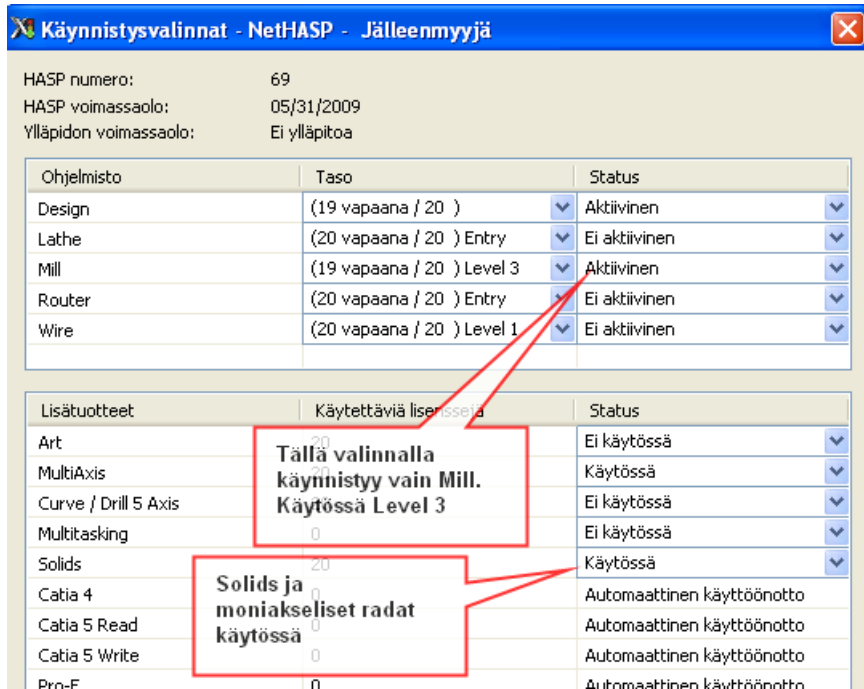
Käynnistysvalinnat - NetHASP - Jälleenmyyjä

HASP numero: 69
HASP voimassaolo: 05/31/2009
Ylläpidon voimassaolo: Ei ylläpitoa

| Ohjelmisto | Taso | Status |
|---|---|---|
| Design | (19 vapaana / 20 ) | Aktiivinen |
| Lathe | (20 vapaana / 20 ) Entry | Ei aktiivinen |
| Mill | (19 vapaana / 20 ) Level 3 | Aktiivinen |
| Router | (20 vapaana / 20 ) Entry | Ei aktiivinen |
| Wire | (20 vapaana / 20 ) Level 1 | Ei aktiivinen |

| Lisätuotteet | Käytettäviä lisenssejä | Status |
|---|---|---|
| Art | 20 | Ei käytössä |
| MultiAxis | 20 | Käytössä |
| Curve / Drill 5 Axis | 0 | Ei käytössä |
| Multitasking | 0 | Ei käytössä |
| Solids | 20 | Käytössä |
| Catia 4 | 0 | Automaattinen käyttöönotto |
| Catia 5 Read | 0 | Automaattinen käyttöönotto |
| Catia 5 Write | 0 | Automaattinen käyttöönotto |
| Pro-E | 0 | Automaattinen käyttöönotto |

Tällä valinnalla käynnistyy vain Mill. Käytössä Level 3

Solids ja moniakseliset radat käytössä